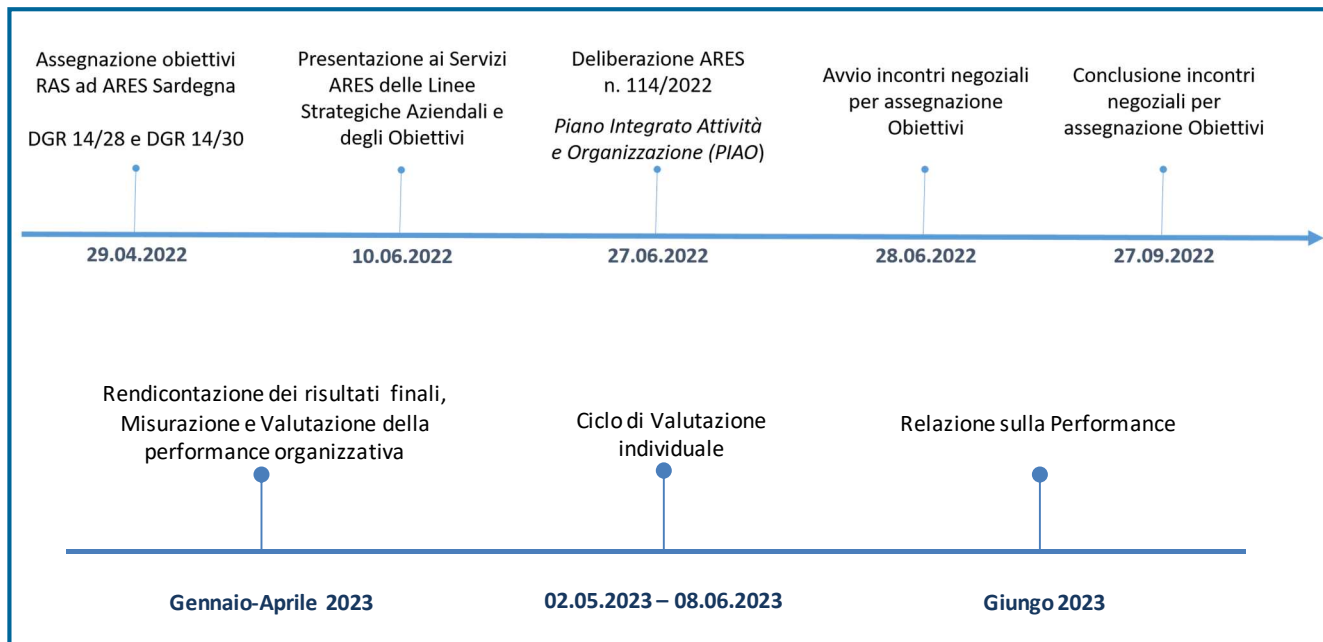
Assegnazione obiettivi RAS ad ARES Sardegna

DGR 14/28 e DGR 14/30

Presentazione ai Servizi ARES delle Linee Strategiche Aziendali e degli Obiettivi

Deliberazione ARES n. 114/2022

Piano Integrato Attività e Organizzazione (PIAO)

Avvio incontri negoziali per assegnazione Obiettivi

Conclusione incontri negoziali per assegnazione Obiettivi

29.04.2022

10.06.2022

27.06.2022

28.06.2022

27.09.2022

Rendicontazione dei risultati finali, Misurazione e Valutazione della performance organizzativa

Ciclo di Valutazione individuale

Relazione sulla Performance

Gennaio-Aprile 2023

02.05.2023 – 08.06.2023

Giungo 2023